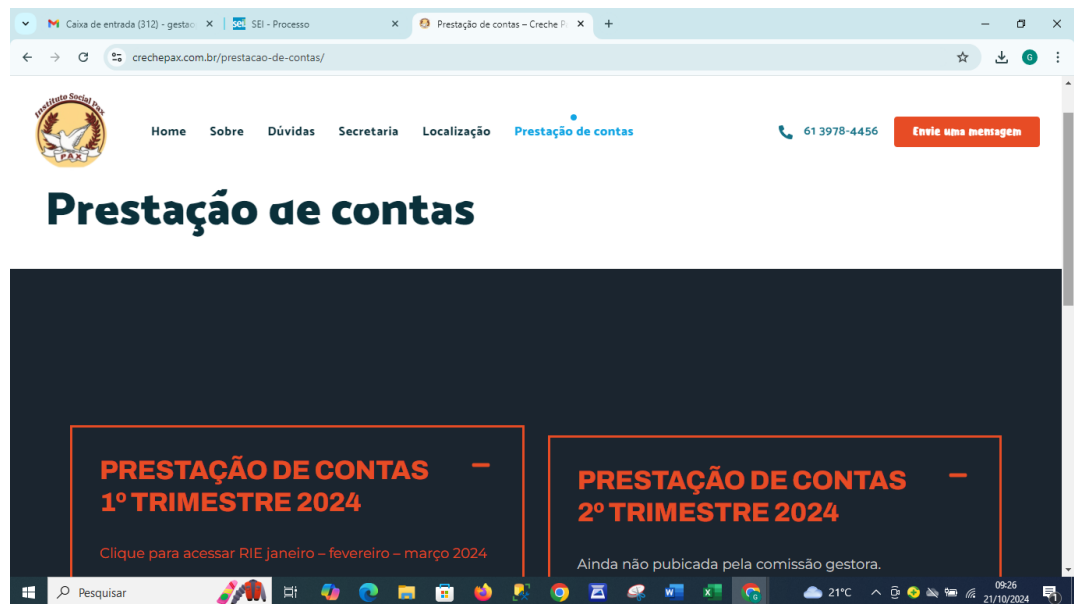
Caixa de entrada (312) - gestac ×
SEI - Processo ×
Prestação de contas – Creche P ×
+

crechepax.com.br/prestacao-de-contas/

Instituto Social Pax
PAX

Home Sobre Dúvidas Secretaria Localização Prestação de contas

61 3978-4456

Envie uma mensagem

Prestação de contas

PRESTAÇÃO DE CONTAS 1º TRIMESTRE 2024 –

Clique para acessar RIE janeiro – fevereiro – março 2024

PRESTAÇÃO DE CONTAS 2º TRIMESTRE 2024 –

Ainda não pubicada pela comissão gestora.

Pesquisar

21°C

09:26
21/10/2024